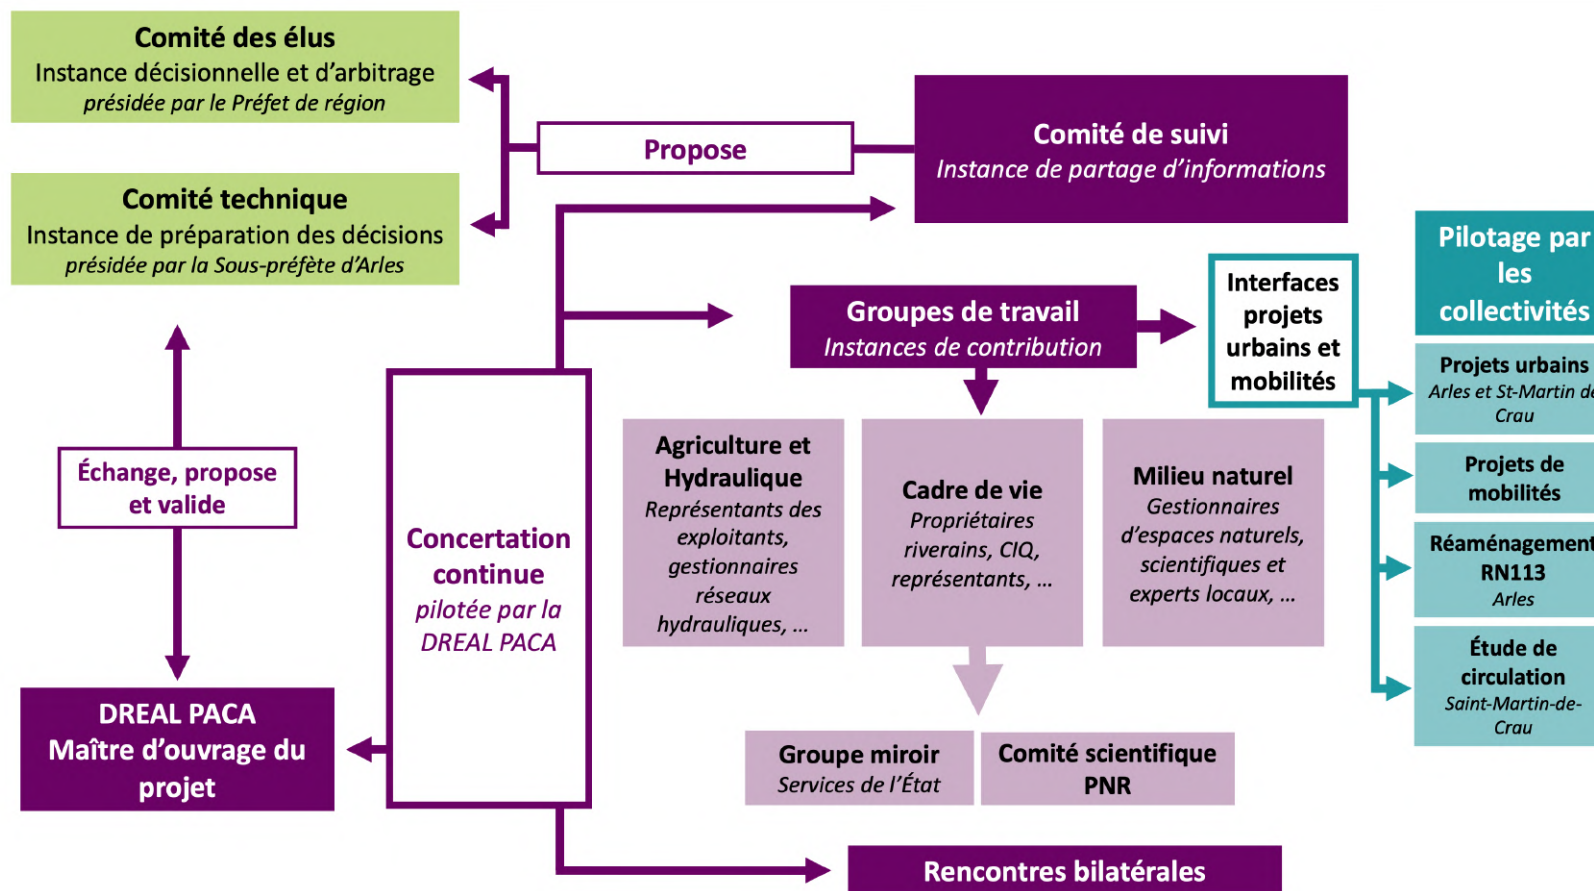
Comité des élus
Instance décisionnelle et d'arbitrage
présidée par le Préfet de région

Comité technique
Instance de préparation des décisions
présidée par la Sous-préfète d'Arles

Propose

Comité de suivi
Instance de partage d'informations

Pilotage par les collectivités

Groupes de travail
Instances de contribution

Interfaces projets urbains et mobilités

Projets urbains
Arles et St-Martin de Crau

Projets de mobilités

Réaménagement RN113
Arles

Étude de circulation
Saint-Martin-de-Crau

Échange, propose et valide

Concertation continue
pilotée par la DREAL PACA

Agriculture et Hydraulique
Représentants des exploitants, gestionnaires réseaux hydrauliques, ...

Cadre de vie
Propriétaires riverains, CIQ, représentants, ...

Milieu naturel
Gestionnaires d'espaces naturels, scientifiques et experts locaux, ...

DREAL PACA
Maître d'ouvrage du projet

Groupe miroir
Services de l'État

Comité scientifique
PNR

Rencontres bilatérales